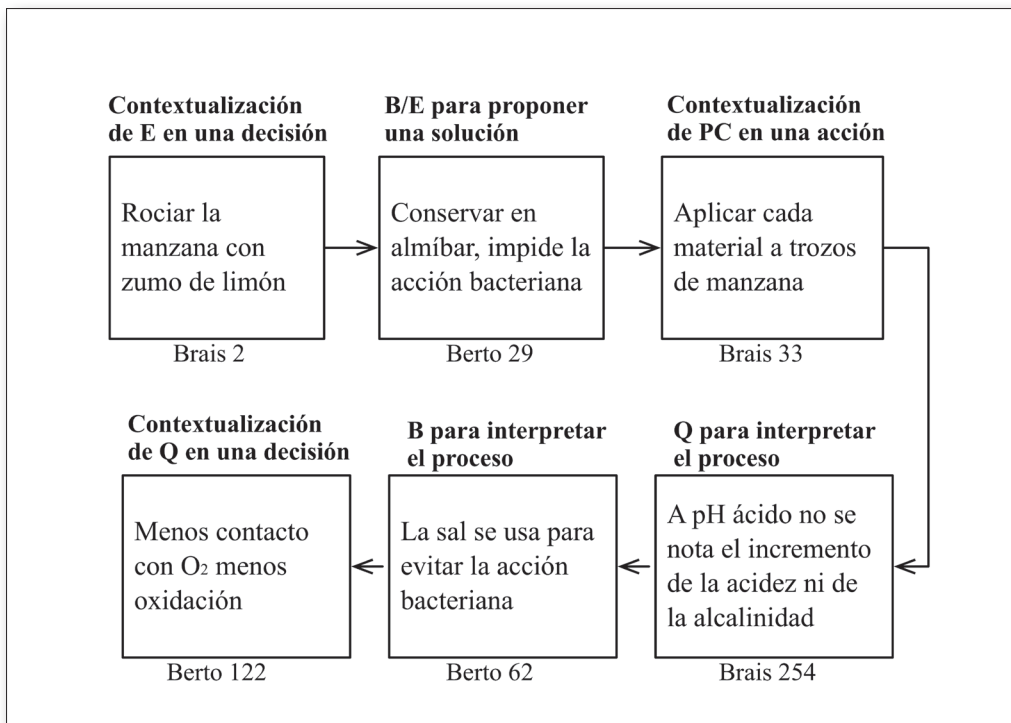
**Contextualización de E en una decisión**

Rociar la manzana con zumo de limón

Brais 2

**B/E para proponer una solución**

Conservar en almíbar, impide la acción bacteriana

Berto 29

**Contextualización de PC en una acción**

Aplicar cada material a trozos de manzana

Brais 33

**Contextualización de Q en una decisión**

Menos contacto con $O_2$ menos oxidación

Berto 122

**B para interpretar el proceso**

La sal se usa para evitar la acción bacteriana

Berto 62

**Q para interpretar el proceso**

A pH ácido no se nota el incremento de la acidez ni de la alcalinidad

Brais 254